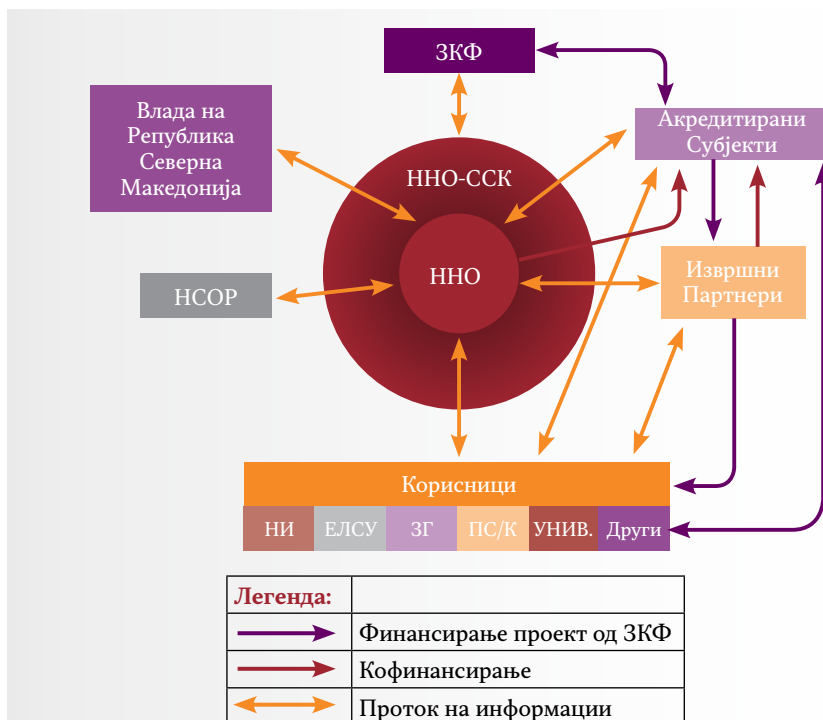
ЗКФ

Влада на Република Северна Македонија

Акредитирани Субјекти

ННО-ССК

ННО

НСОР

Извршни Партнери

Корисници

| НИ | ЕЛСУ | ЗГ | ПС/К | УНИВ. | Други |
|---|---|---|---|---|---|

| Легенда: | |
|---|---|
| | Финансирање проект од ЗКФ |
| | Кофинансирање |
| | Проток на информации |